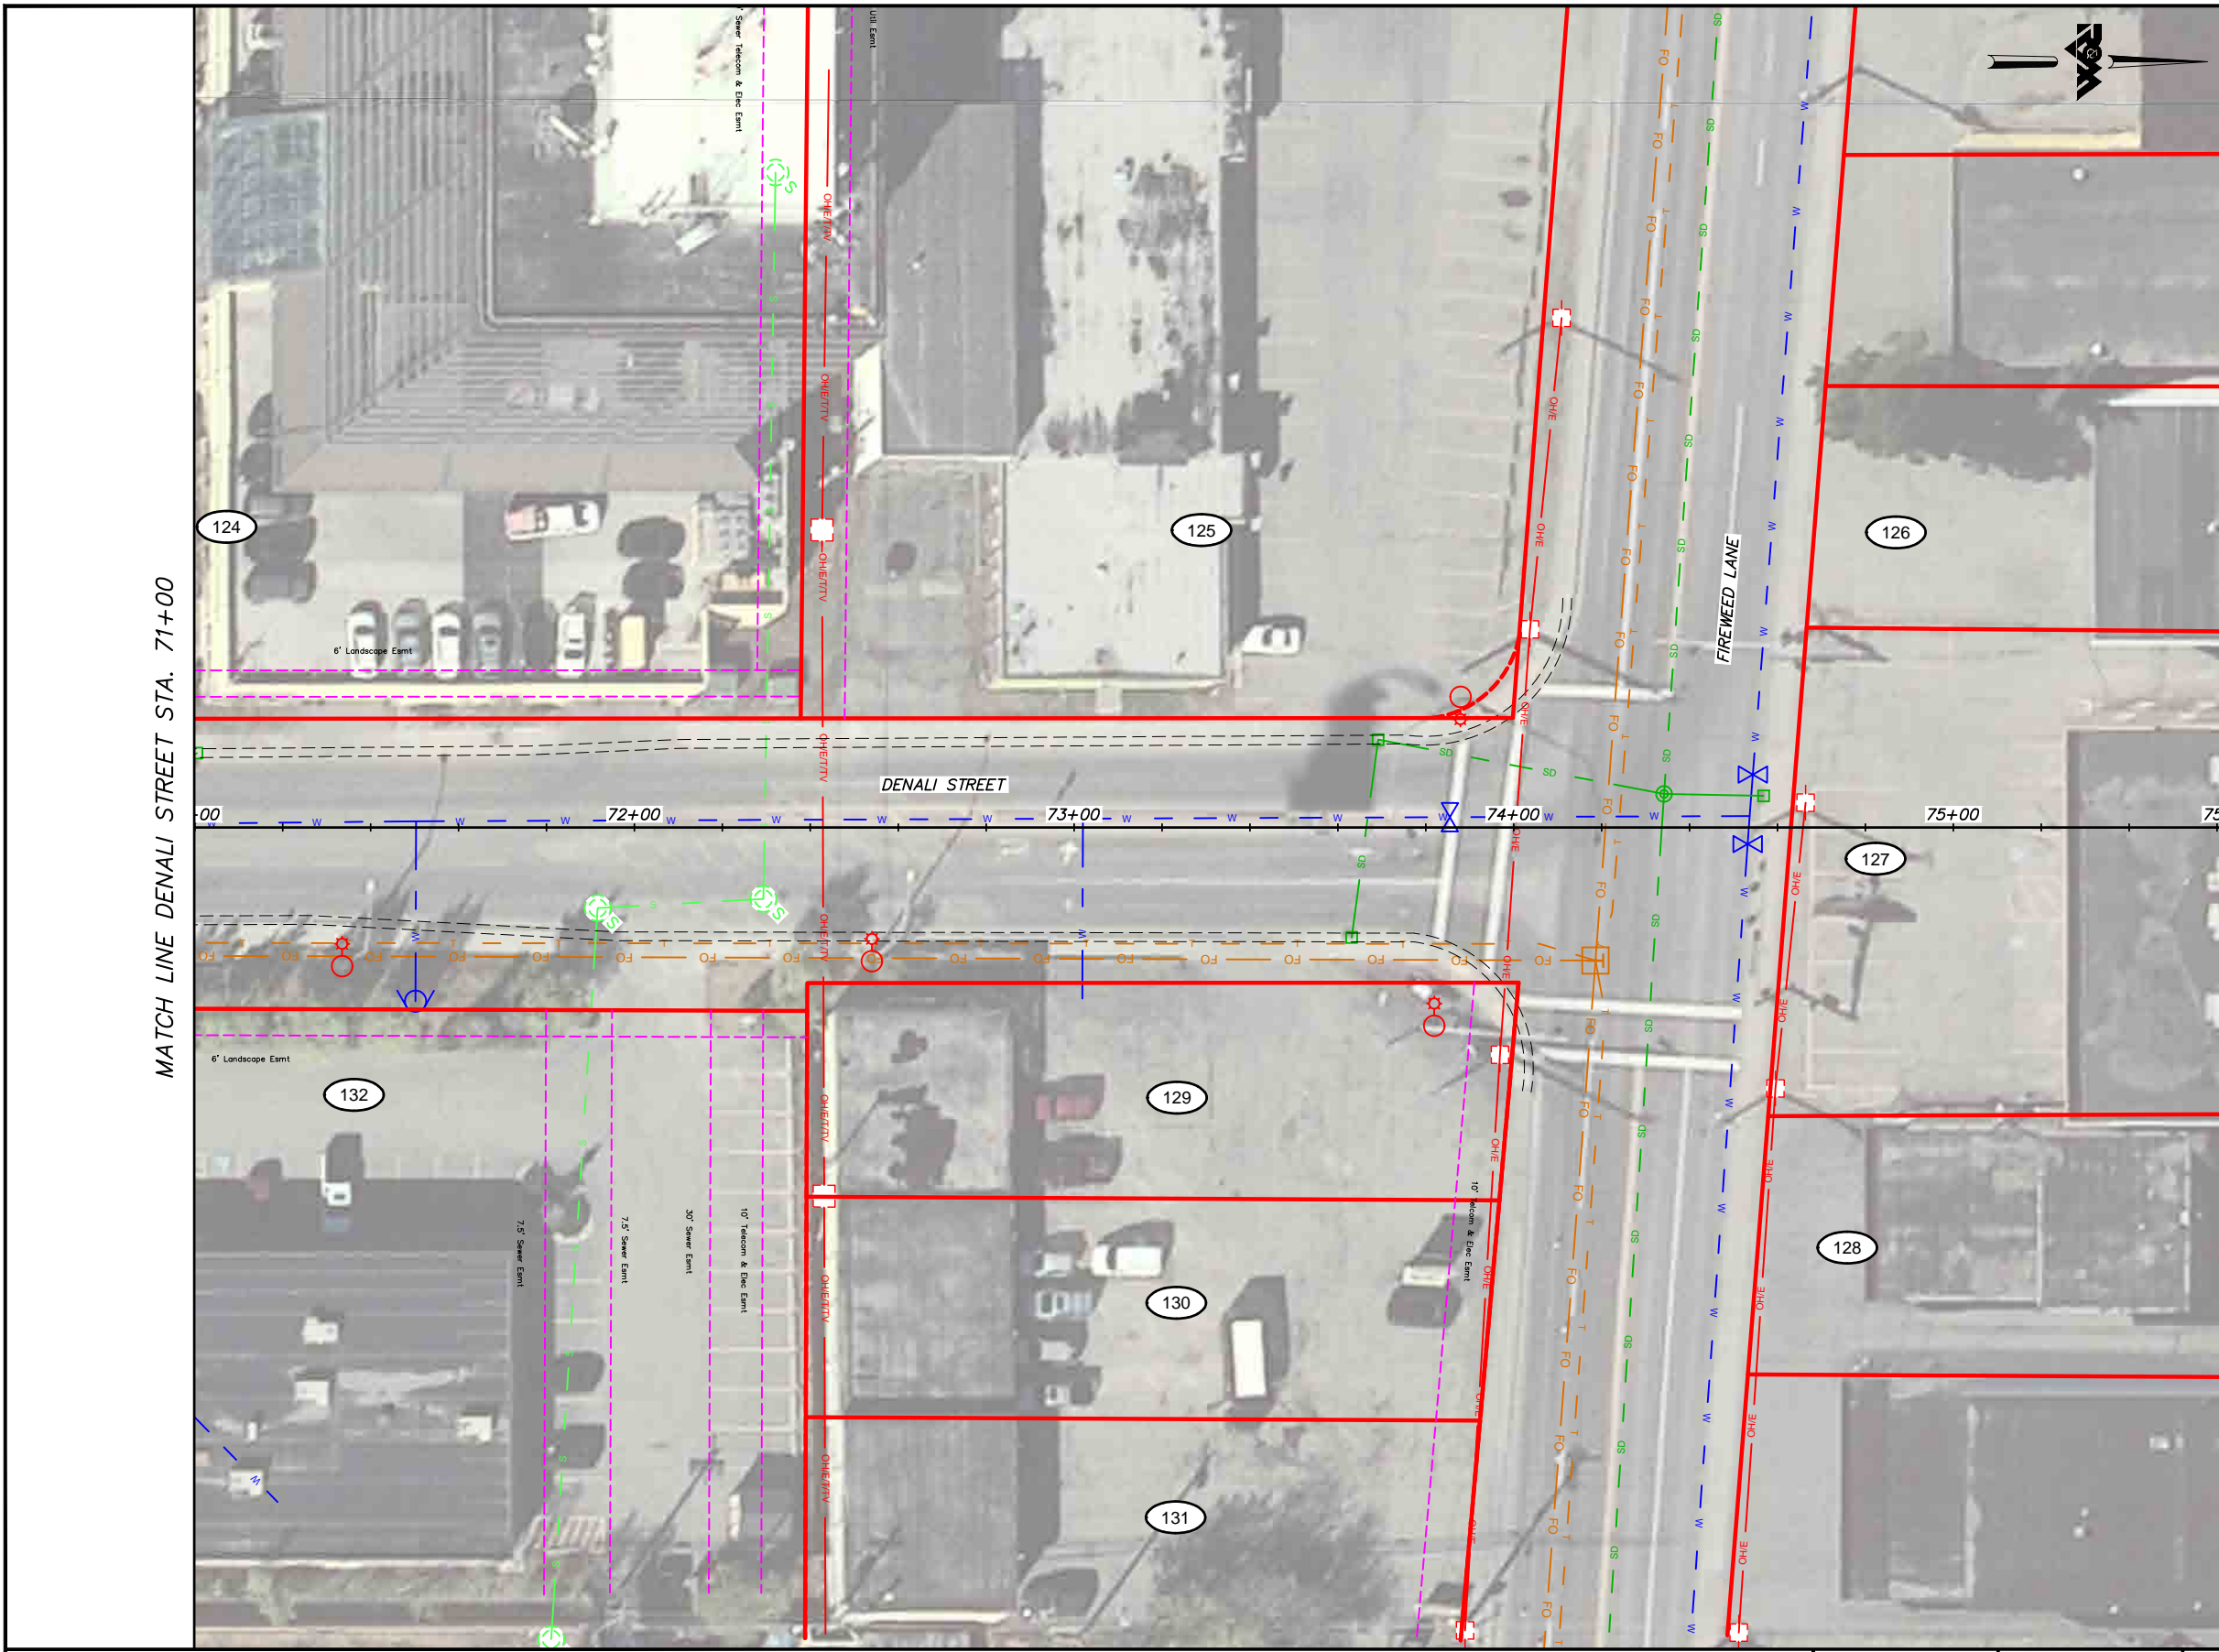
MATCH LINE DENALI STREET STA. 71+00

Sewer Telecom & Elec Esmt
Util Esmt

124
125
126
127
128
129
130
131
132

6' Landscape Esmt
6' Landscape Esmt

DENALI STREET
FIREWEED LANE

72+00
73+00
74+00
75+00

OHE/T/TV
OH/E
FO
SD
W
S
T

7.5' Sewer Esmt
7.5' Sewer Esmt
30' Sewer Esmt
10' Telecom & Elec Esmt
10' Telecom & Elec Esmt